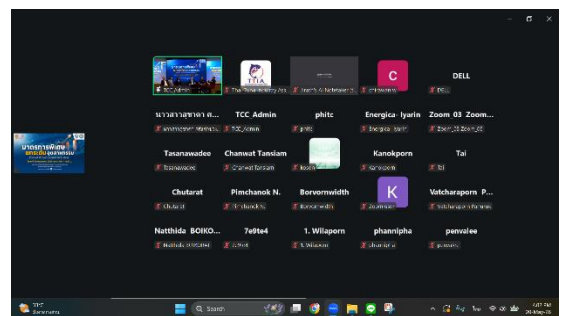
TCC Admin
The Thai... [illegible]
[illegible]
C
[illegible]
DELL
DELL

นางสาวสุชาดา ส...
TCC_Admin
phitc
Energica_lyarin
Zoom 03 Zoom...
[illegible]
TCC_Admin
phitc
Energica_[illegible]
Zoom_03 Zoom_03

Tasanawadee
Chanwat Tansiam
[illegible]
Kanokporn
Tai
Tasanawadee
Chanwat Tansiam
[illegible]
Kanokporn
Tai

Chutarat
Pimchanok N.
Borvornwidth
K
Vatcharaporn P...
Chutarat
Pimchanok N.
Borvornwidth
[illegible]
Vatcharaporn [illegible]

Natthida BOIKO...
7e9te4
1. Wilaporn
phannipha
penvalee
Natthida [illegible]
7e9te4
1. Wilaporn
phannipha
penvalee

มาตรการพิเศษ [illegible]

Search
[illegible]
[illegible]